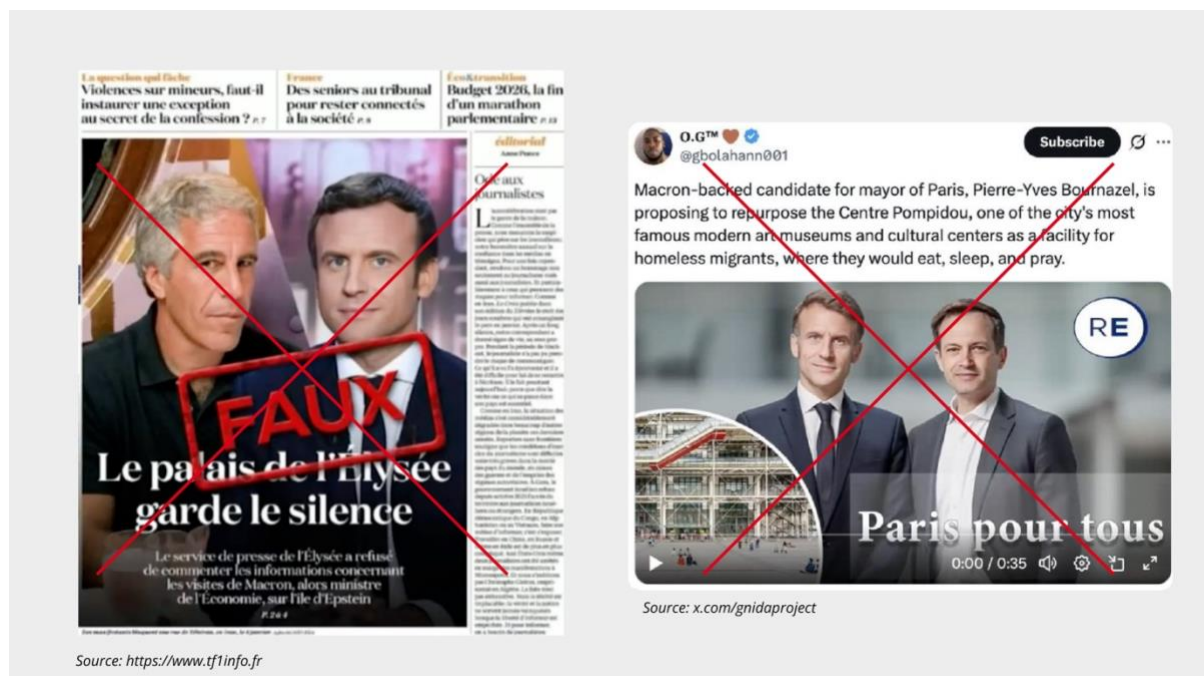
La question qui fâche
Violences sur mineurs, faut-il instaurer une exception au secret de la confession ? P. 7

France
Des seniors au tribunal pour rester connectés à la société P. 8

Éco&transition
Budget 2026, la fin d'un marathon parlementaire P. 13

éditorial
Ode aux journalistes

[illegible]

FAUX

Le palais de l'Élysée garde le silence

Le service de presse de l'Élysée a refusé de commenter les informations concernant les visites de Macron, alors ministre de l'Économie, sur l'île d'Epstein P. 2 & 4

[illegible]

Source: https://www.tf1info.fr

O.G™ 🤎
@gbolahann001
Subscribe

Macron-backed candidate for mayor of Paris, Pierre-Yves Bournazel, is proposing to repurpose the Centre Pompidou, one of the city's most famous modern art museums and cultural centers as a facility for homeless migrants, where they would eat, sleep, and pray.

RE

Paris pour tous

0:00 / 0:35

Source: x.com/gnidaproject